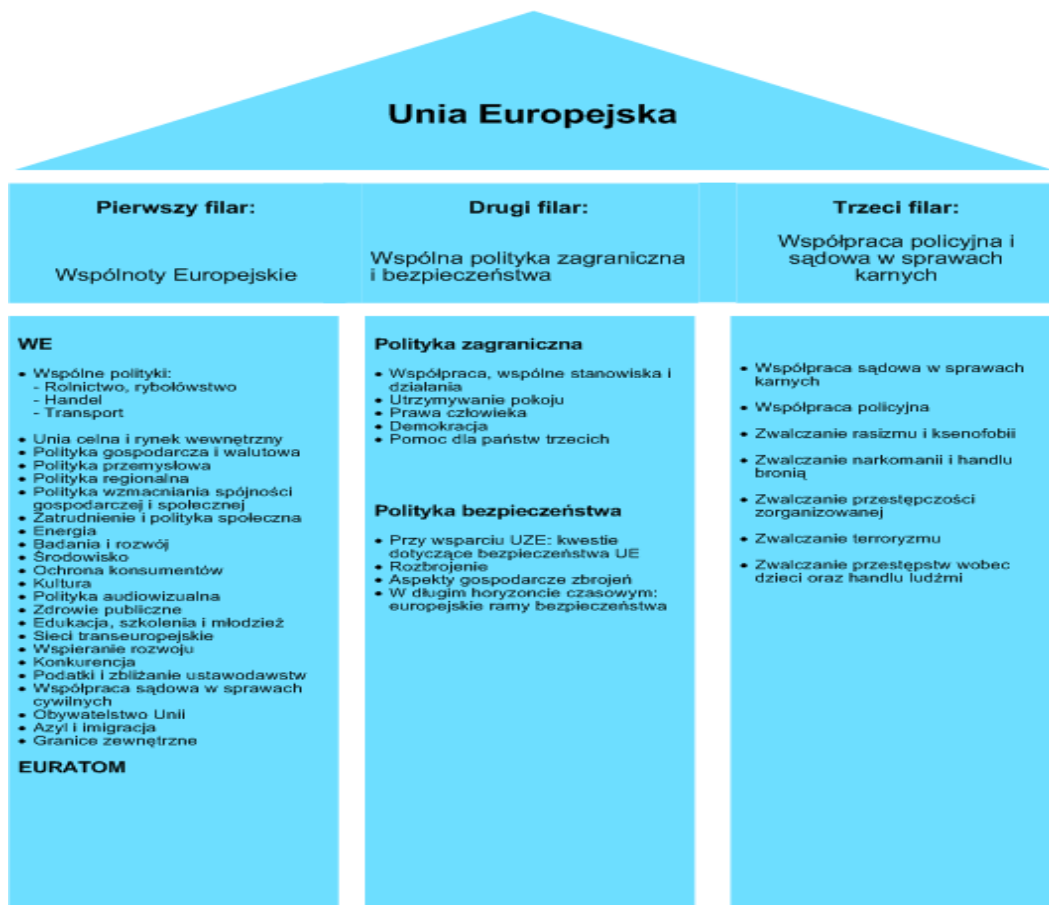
Unia Europejska

Pierwszy filar:

Wspólnoty Europejskie

Drugi filar:

Wspólna polityka zagraniczna i bezpieczeństwa

Trzeci filar:

Współpraca policyjna i sądowa w sprawach karnych

WE

- Wspólne polityki:
- Rolnictwo, rybołówstwo
- Handel
- Transport

- Unia celna i rynek wewnętrzny
- Polityka gospodarcza i walutowa
- Polityka przemysłowa
- Polityka regionalna
- Polityka wzmacniania spójności gospodarczej i społecznej
- Zatrudnienie i polityka społeczna
- Energia
- Badania i rozwój
- Środowisko
- Ochrona konsumentów
- Kultura
- Polityka audiowizualna
- Zdrowie publiczne
- Edukacja, szkolenia i młodzież
- Sieci transeuropejskie
- Wspieranie rozwoju
- Konkurencja
- Podatki i zbliżanie ustawodawstw
- Współpraca sądowa w sprawach cywilnych
- Obywatelstwo Unii
- Azyl i imigracja
- Granice zewnętrzne

EURATOM

Polityka zagraniczna

- Współpraca, wspólne stanowiska i działania
- Utrzymywanie pokoju
- Prawa człowieka
- Demokracja
- Pomoc dla państw trzecich

Polityka bezpieczeństwa

- Przy wsparciu UZE: kwestie dotyczące bezpieczeństwa UE
- Rozbrojenie
- Aspekty gospodarcze zbrojeń
- W długim horyzoncie czasowym: europejskie ramy bezpieczeństwa

- Współpraca sądowa w sprawach karnych
- Współpraca policyjna
- Zwalczanie rasizmu i ksenofobii
- Zwalczanie narkomanii i handlu bronią
- Zwalczanie przestępczości zorganizowanej
- Zwalczanie terroryzmu
- Zwalczanie przestępstw wobec dzieci oraz handlu ludźmi